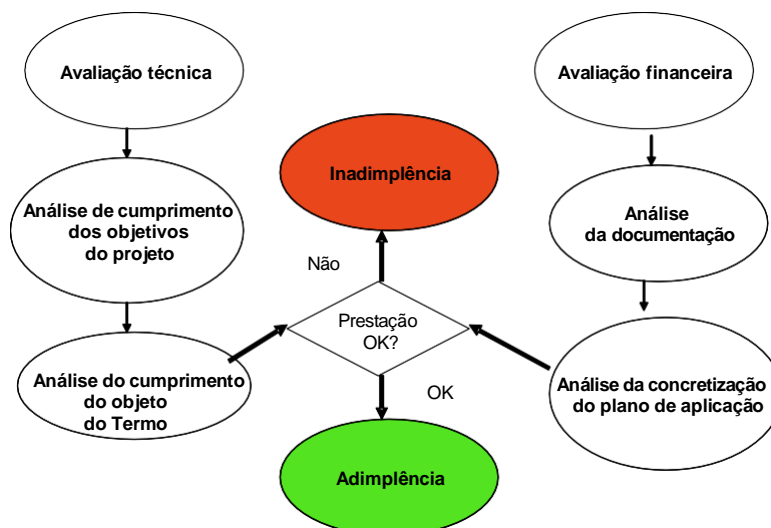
Avaliação técnica

Análise de cumprimento dos objetivos do projeto

Análise do cumprimento do objeto do Termo

Inadimplência

Não

Prestação OK?

OK

Adimplência

Avaliação financeira

Análise da documentação

Análise da concretização do plano de aplicação